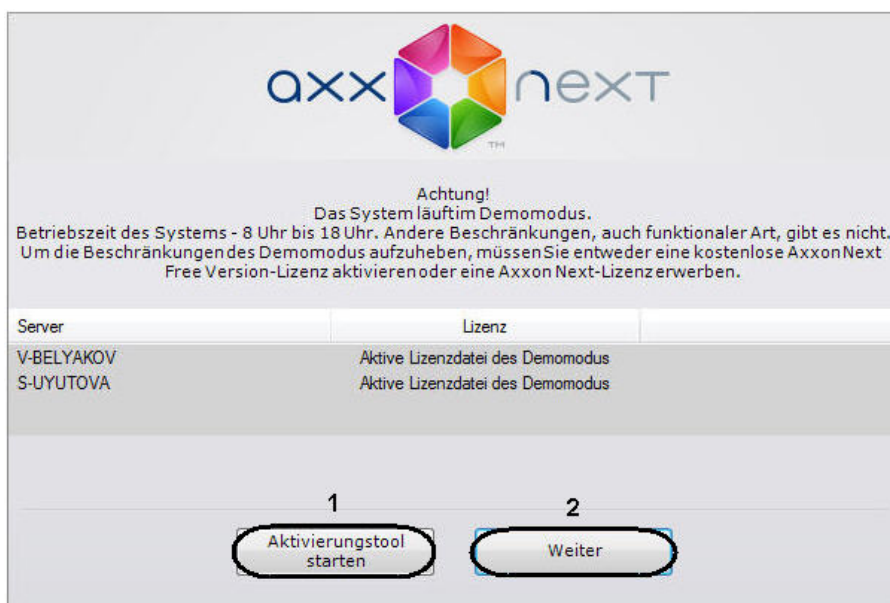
axxonnext
TM

Achtung!
Das System läuftim Demomodus.
Betriebszeit des Systems - 8 Uhr bis 18 Uhr. Andere Beschränkungen, auch funktionaler Art, gibt es nicht.
Um die Beschränkungendes Demomodus aufzuheben, müssenSie entweder eine kostenlose AxxonNext Free Version-Lizenz aktivierenoder eine Axxon Next-Lizenzerwerben.

| Server | Lizenz |
|---|---|
| V-BELYAKOV | Aktive Lizenzdatei des Demomodus |
| S-UYUTOVA | Aktive Lizenzdatei des Demomodus |

1
Aktivierungstool starten

2
Weiter